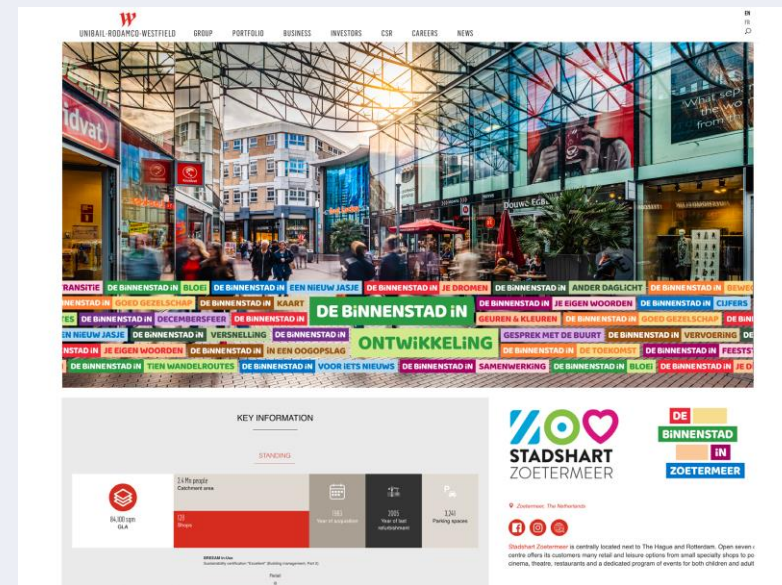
UNIBAIL-RODAMCO-WESTFIELD GROUP PORTFOLIO BUSINESS INVESTORS CSR CAREERS NEWS

EN
FR

TRANSITIE DE BINNENSTAD IN BLOEI DE BINNENSTAD IN EEN NIEUW JASJE DE BINNENSTAD IN JE DROMEN DE BINNENSTAD IN ANDER DAGLICHT DE BINNENSTAD IN BEWE
NSTAD IN GOED GEZELSCHAP DE BINNENSTAD IN KAART DE BINNENSTAD IN JE EIGEN WOORDEN DE BINNENSTAD IN CIJFERS
TES DE BINNENSTAD IN DECEMBERSFEER DE BINNENSTAD IN GEUREN & KLEUREN DE BINNENSTAD IN GOED GEZELSCHAP DE BINI
N NIEUW JASJE DE BINNENSTAD IN VERSNELLING DE BINNENSTAD IN GESPREK MET DE BUURT DE BINNENSTAD IN VERVOERING
NSTAD IN JE EIGEN WOORDEN DE BINNENSTAD IN EEN OOGOPSLAG DE BINNENSTAD IN DE TOEKOMST DE BINNENSTAD IN FEESTS
DE BINNENSTAD IN TIEN WANDELROUTES DE BINNENSTAD IN VOOR IETS NIEUWS DE BINNENSTAD IN SAMENWERKING DE BINNENSTAD IN BLOEI DE BINNENSTAD IN JE D

DE BINNENSTAD IN
ONTWIKKELING

KEY INFORMATION

STANDING

84,300 sqm
GLA

2.4 Mn people
Catchment area

120
Shops

1983
Year of acquisition

2005
Year of last refurbishment

3,241
Parking spaces

BREEAM In-Use
Sustainability certification "Excellent" (Building management, Part 2)

Parcel

STADSHART ZOETERMEER

DE BINNENSTAD IN ZOETERMEER

Zoetermeer, The Netherlands

Stadshart Zoetermeer is centrally located next to The Hague and Rotterdam. Open seven centre offers its customers many retail and leisure options from small specialty shops to pc cinema, theatre, restaurants and a dedicated program of events for both children and adult